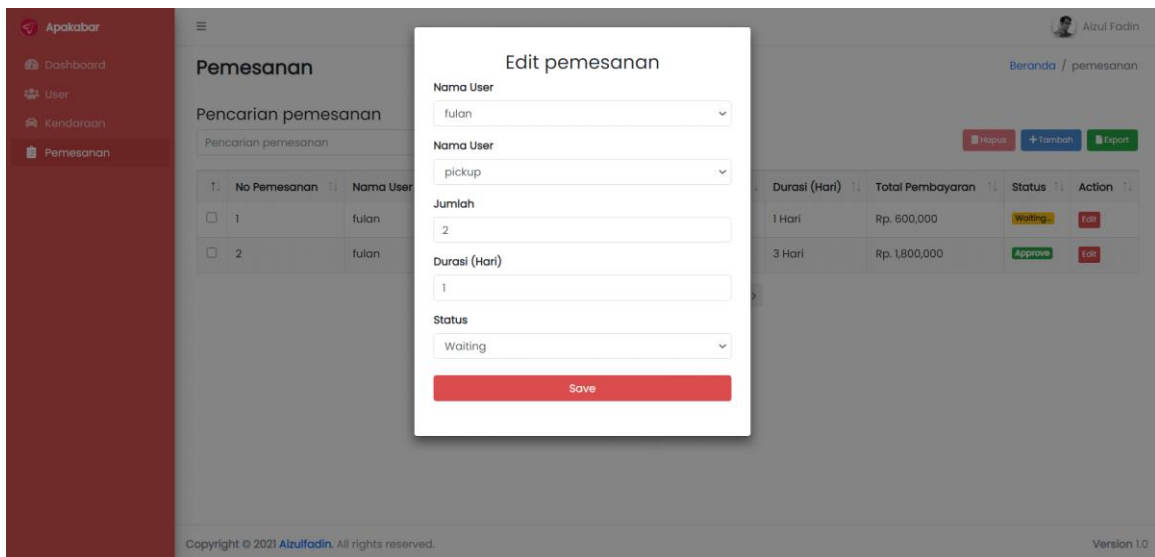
Apakabar

Dashboard
User
Kendaraan
Pemesanan

Aizul Fadin

Pemesanan

Beranda / pemesanan

Pencarian pemesanan

Pencarian pemesanan

Hapus
+Tambah
Export

| | No Pemesanan | Nama User | | Durasi (Hari) | Total Pembayaran | Status | Action |
|---|---|---|---|---|---|---|---|
| ☐ | 1 | fulan | | 1 Hari | Rp. 600,000 | Waiting... | Edit |
| ☐ | 2 | fulan | | 3 Hari | Rp. 1,800,000 | Approve | Edit |

Edit pemesanan

Nama User
fulan

Nama User
pickup

Jumlah
2

Durasi (Hari)
1

Status
Waiting

Save

Copyright © 2021 Aizulfadin. All rights reserved.

Version 1.0